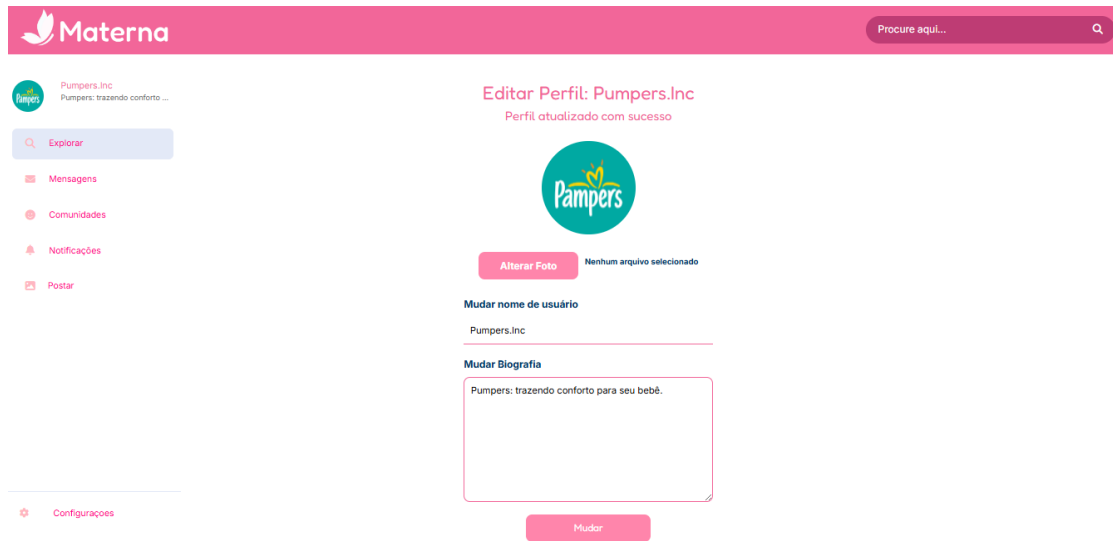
Materna

Procure aqui...

Pampers

Pumpers.Inc
Pumpers: trazendo conforto ...

Explorar

Mensagens

Comunidades

Notificações

Postar

Configuraçoes

Editar Perfil: Pumpers.Inc

Perfil atualizado com sucesso

Pampers

Alterar Foto

Nenhum arquivo selecionado

Mudar nome de usuário

Pumpers.Inc

Mudar Biografia

Pumpers: trazendo conforto para seu bebê.

Mudar